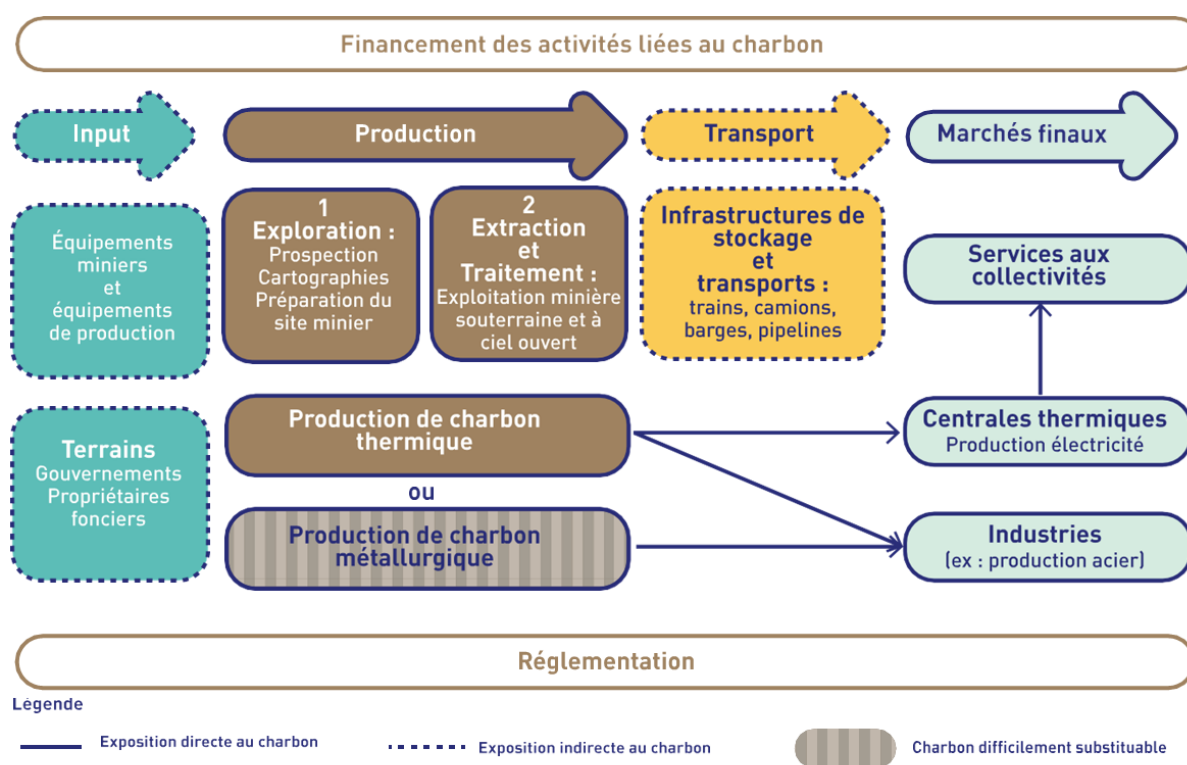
Financement des activités liées au charbon

Input

Production

Transport

Marchés finaux

Équipements miniers et équipements de production

1
Exploration :
Prospection
Cartographies
Préparation du site minier

2
Extraction et Traitement :
Exploitation minière souterraine et à ciel ouvert

Infrastructures de stockage et transports :
trains, camions, barges, pipelines

Services aux collectivités

Terrains
Gouvernements
Propriétaires fonciers

Production de charbon thermique

ou

Production de charbon métallurgique

Centrales thermiques
Production électricité

Industries
(ex : production acier)

Réglementation

Legende

Exposition directe au charbon

Exposition indirecte au charbon

Charbon difficilement substituable